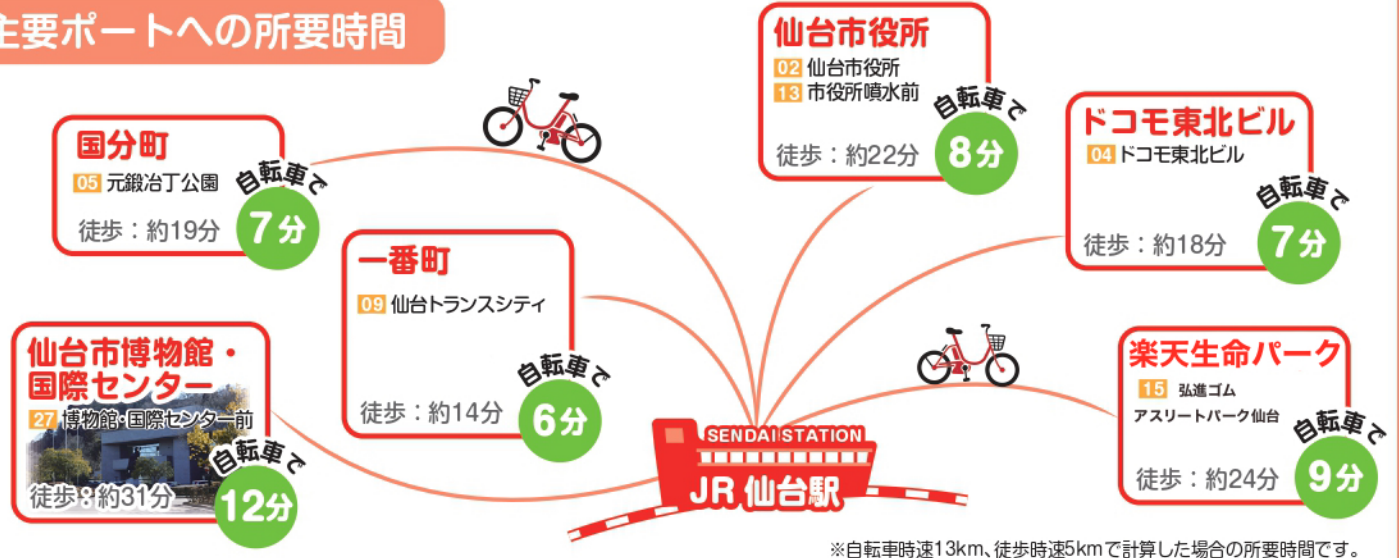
主要ポートへの所要時間

国分町
05 元鍛冶丁公園
徒歩：約19分
自転車で
7分

一番町
09 仙台トランスシティ
徒歩：約14分
自転車で
6分

仙台市博物館・国際センター
27 博物館・国際センター前
徒歩：約31分
自転車で
12分

仙台市役所
02 仙台市役所
13 市役所噴水前
徒歩：約22分
自転車で
8分

ドコモ東北ビル
04 ドコモ東北ビル
徒歩：約18分
自転車で
7分

楽天生命パーク
15 弘進ゴム アスリートパーク仙台
徒歩：約24分
自転車で
9分

SENDAI STATION
JR 仙台駅

※自転車時速13km、徒歩時速5kmで計算した場合の所要時間です。